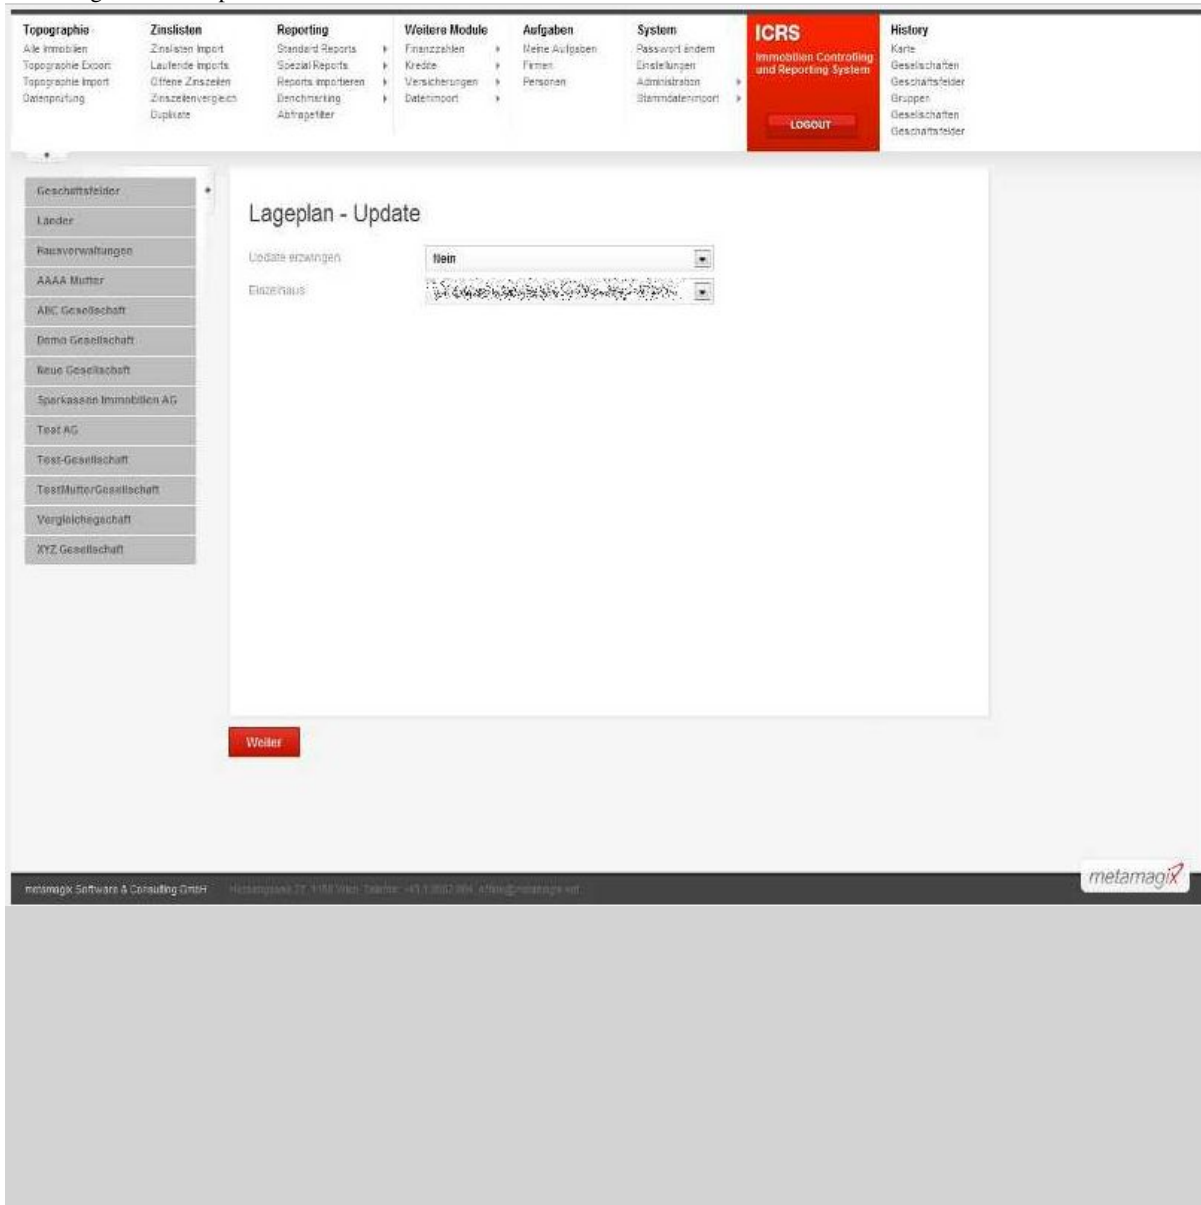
Topographie
Alle Immobilien
Topographie Export
Topographie Import
Datenprüfung

Zinslisten
Zinslisten Import
Laufende Imports
Offene Zinszeilen
Zinszeilenvergleich
Duplikate

Reporting
Standard Reports
Spezial Reports
Reports importieren
Benchmarking
Abfragefilter

Weitere Module
Finanzzahlen
Kredite
Versicherungen
Datenimport

Aufgaben
Meine Aufgaben
Firmen
Personen

System
Passwort ändern
Einstellungen
Administration
Stammdatenimport

ICRS
Immobilien Controlling and Reporting System
LOGOUT

History
Karte
Gesellschaften
Geschäftsfelder
Gruppen
Gesellschaften
Geschäftsfelder

Geschäftsfelder
Länder
Hausverwaltungen
AAAA Mutter
ABC Gesellschaft
Demo Gesellschaft
Neue Gesellschaft
Sparkassen Immobilien AG
Test AG
Test-Gesellschaft
TestMutterGesellschaft
Vergleichsgesellschaft
XYZ Gesellschaft

Lageplan - Update

Update erzwingen | Nein
Einzelhaus | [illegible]

Weiter

metamagix Software & Consulting GmbH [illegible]

metamagiX